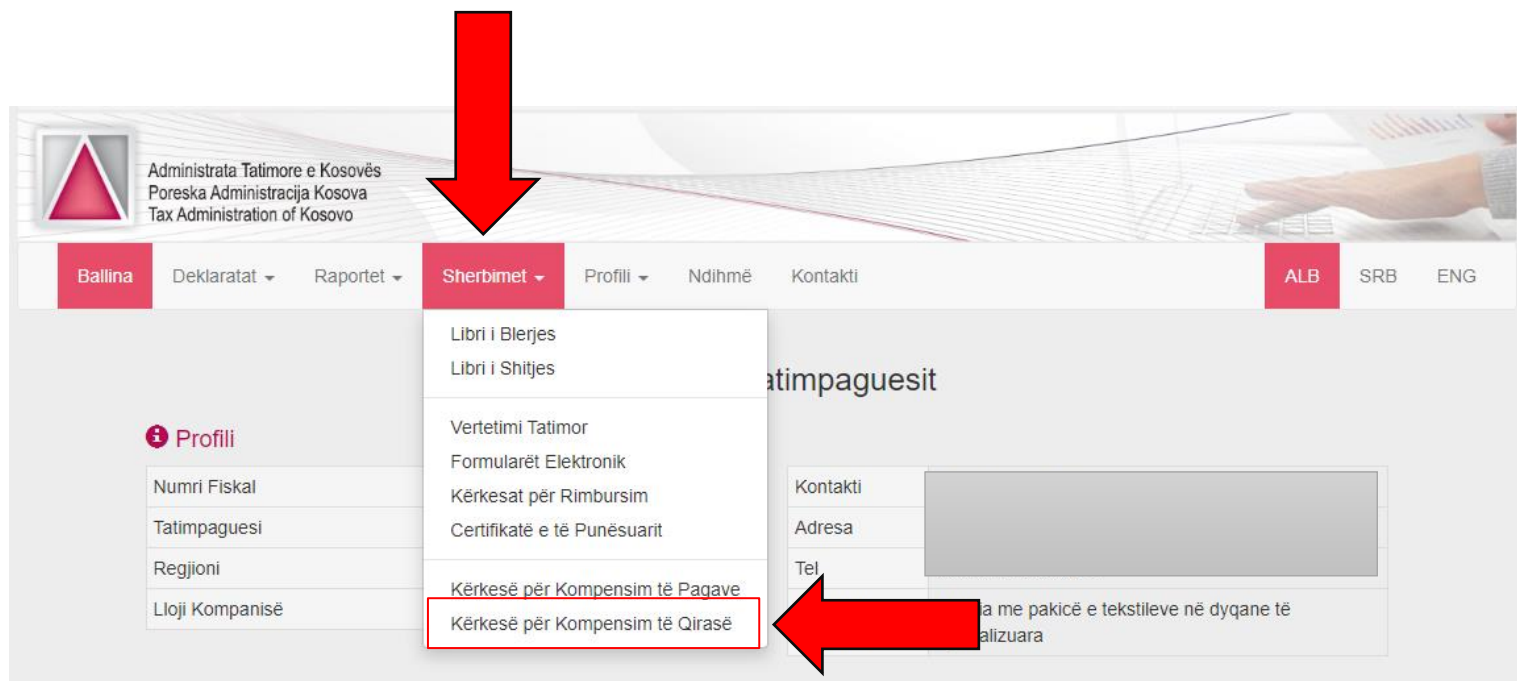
Administrata Tatimore e Kosovës
Poreska Administracija Kosova
Tax Administration of Kosovo

Ballina Deklaratat Raportet Sherbimet Profili Ndihmë Kontakti ALB SRB ENG

Libri i Blerjes
Libri i Shitjes

Vertetimi Tatimor
Formularët Elektronik
Kërkesat për Rimbursim
Certifikatë e të Punësuarit

Kërkesë për Kompensim të Pagave
Kërkesë për Kompensim të Qirasë

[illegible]atimpaguesit

Profili

| Numri Fiskal | | Kontakti | |
|---|---|---|---|
| Tatimpaguesi | | Adresa | |
| Regjioni | | Tel | |
| Lloji Kompanisë | | | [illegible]a me pakicë e tekstileve në dyqane të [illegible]alizuara |